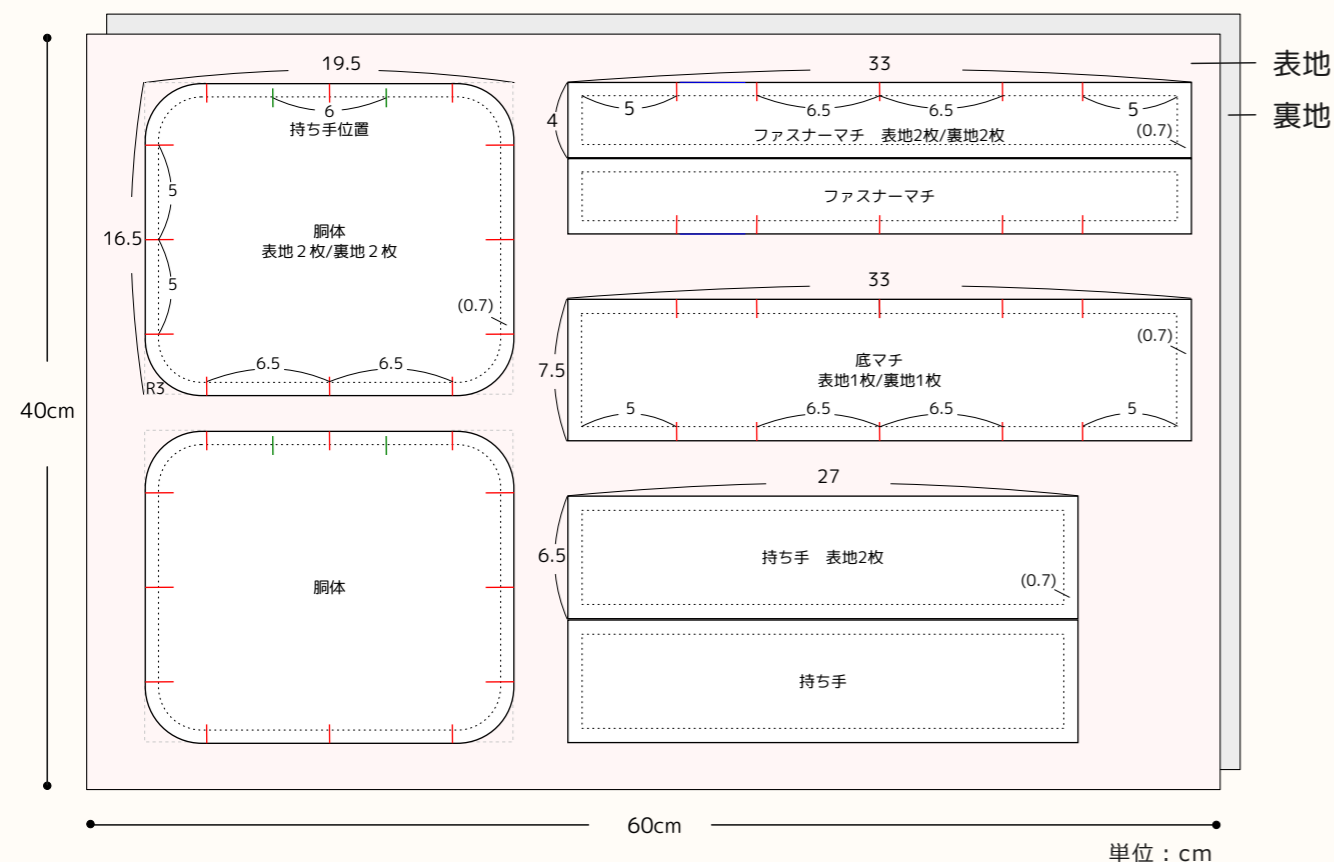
表地
裏地

19.5
6
持ち手位置
5
16.5
胴体
表地２枚/裏地２枚
5
(0.7)
R3
6.5
6.5

胴体

33
4
5
6.5
6.5
5
ファスナーマチ　表地2枚/裏地2枚
(0.7)
ファスナーマチ

33
(0.7)
7.5
底マチ
表地1枚/裏地1枚
5
6.5
6.5
5

27
6.5
持ち手　表地2枚
(0.7)
持ち手

40cm
60cm
単位：cm